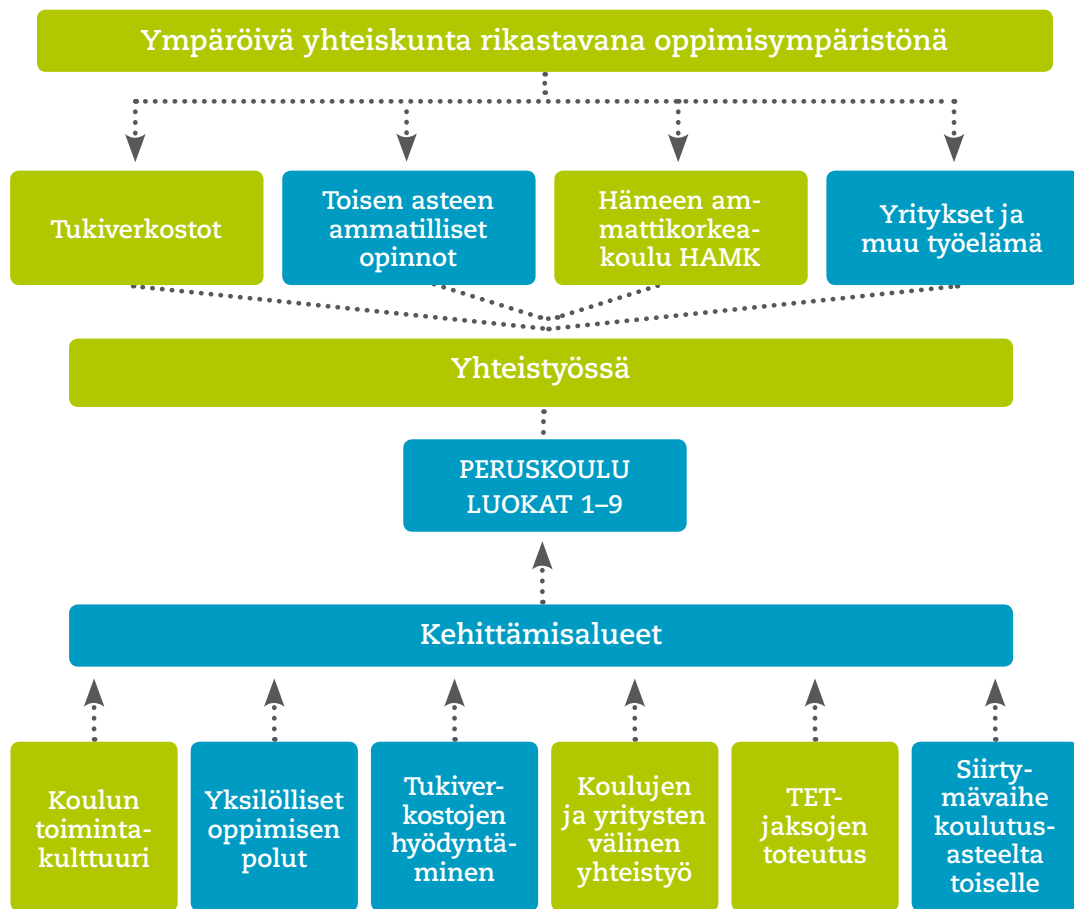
Ympäröivä yhteiskunta rikastavana oppimisympäristönä

Tukiverkostot

Toisen asteen ammatilliset opinnot

Hämeen ammattikorkeakoulu HAMK

Yritykset ja muu työelämä

Yhteistyössä

PERUSKOULU LUOKAT 1–9

Kehittämisalueet

Koulun toimintakulttuuri

Yksilölliset oppimisen polut

Tukiverkostojen hyödyntäminen

Koulujen ja yritysten välinen yhteistyö

TET-jaksojen toteutus

Siirtymävaihe koulutusasteelta toiselle